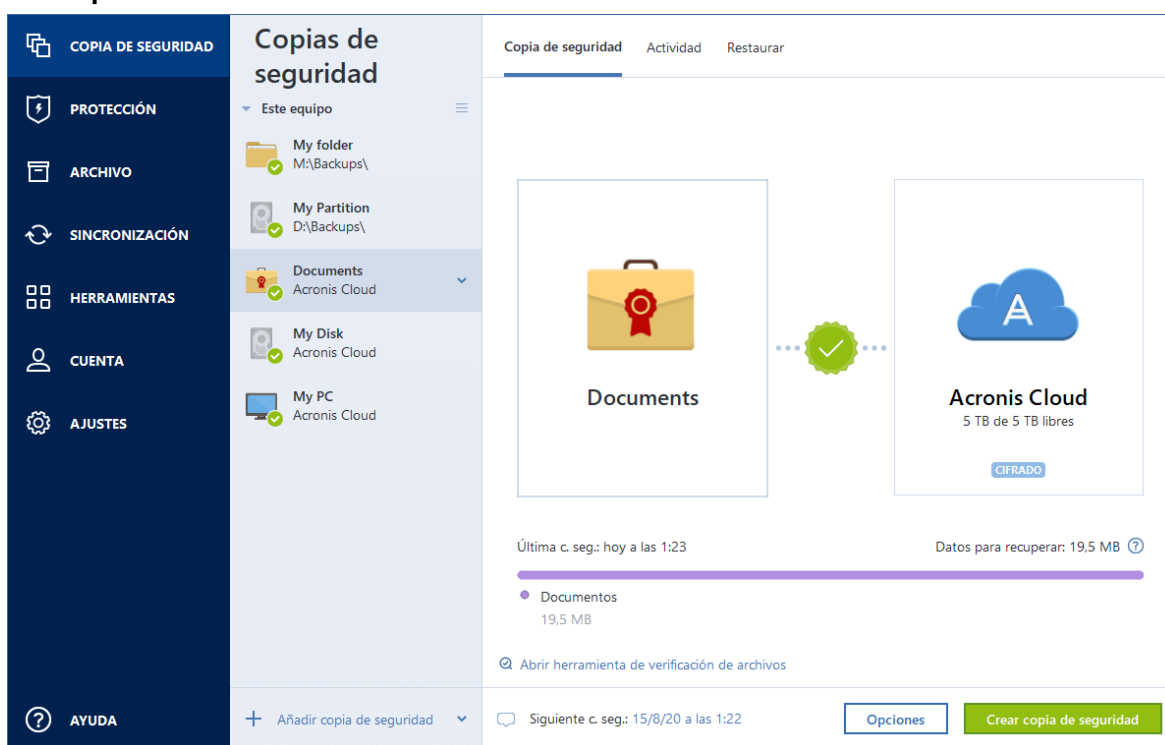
COPIA DE SEGURIDAD
PROTECCIÓN
ARCHIVO
SINCRONIZACIÓN
HERRAMIENTAS
CUENTA
AJUSTES
AYUDA

Copias de seguridad
Este equipo
My folder
M:\Backups\
My Partition
D:\Backups\
Documents
Acronis Cloud
My Disk
Acronis Cloud
My PC
Acronis Cloud
Añadir copia de seguridad

Copia de seguridad
Actividad
Restaurar

Documents
Acronis Cloud
5 TB de 5 TB libres
CIFRADO

Última c. seg.: hoy a las 1:23
Datos para recuperar: 19,5 MB
Documentos
19,5 MB
Abrir herramienta de verificación de archivos

Siguiente c. seg.: 15/8/20 a las 1:22
Opciones
Crear copia de seguridad